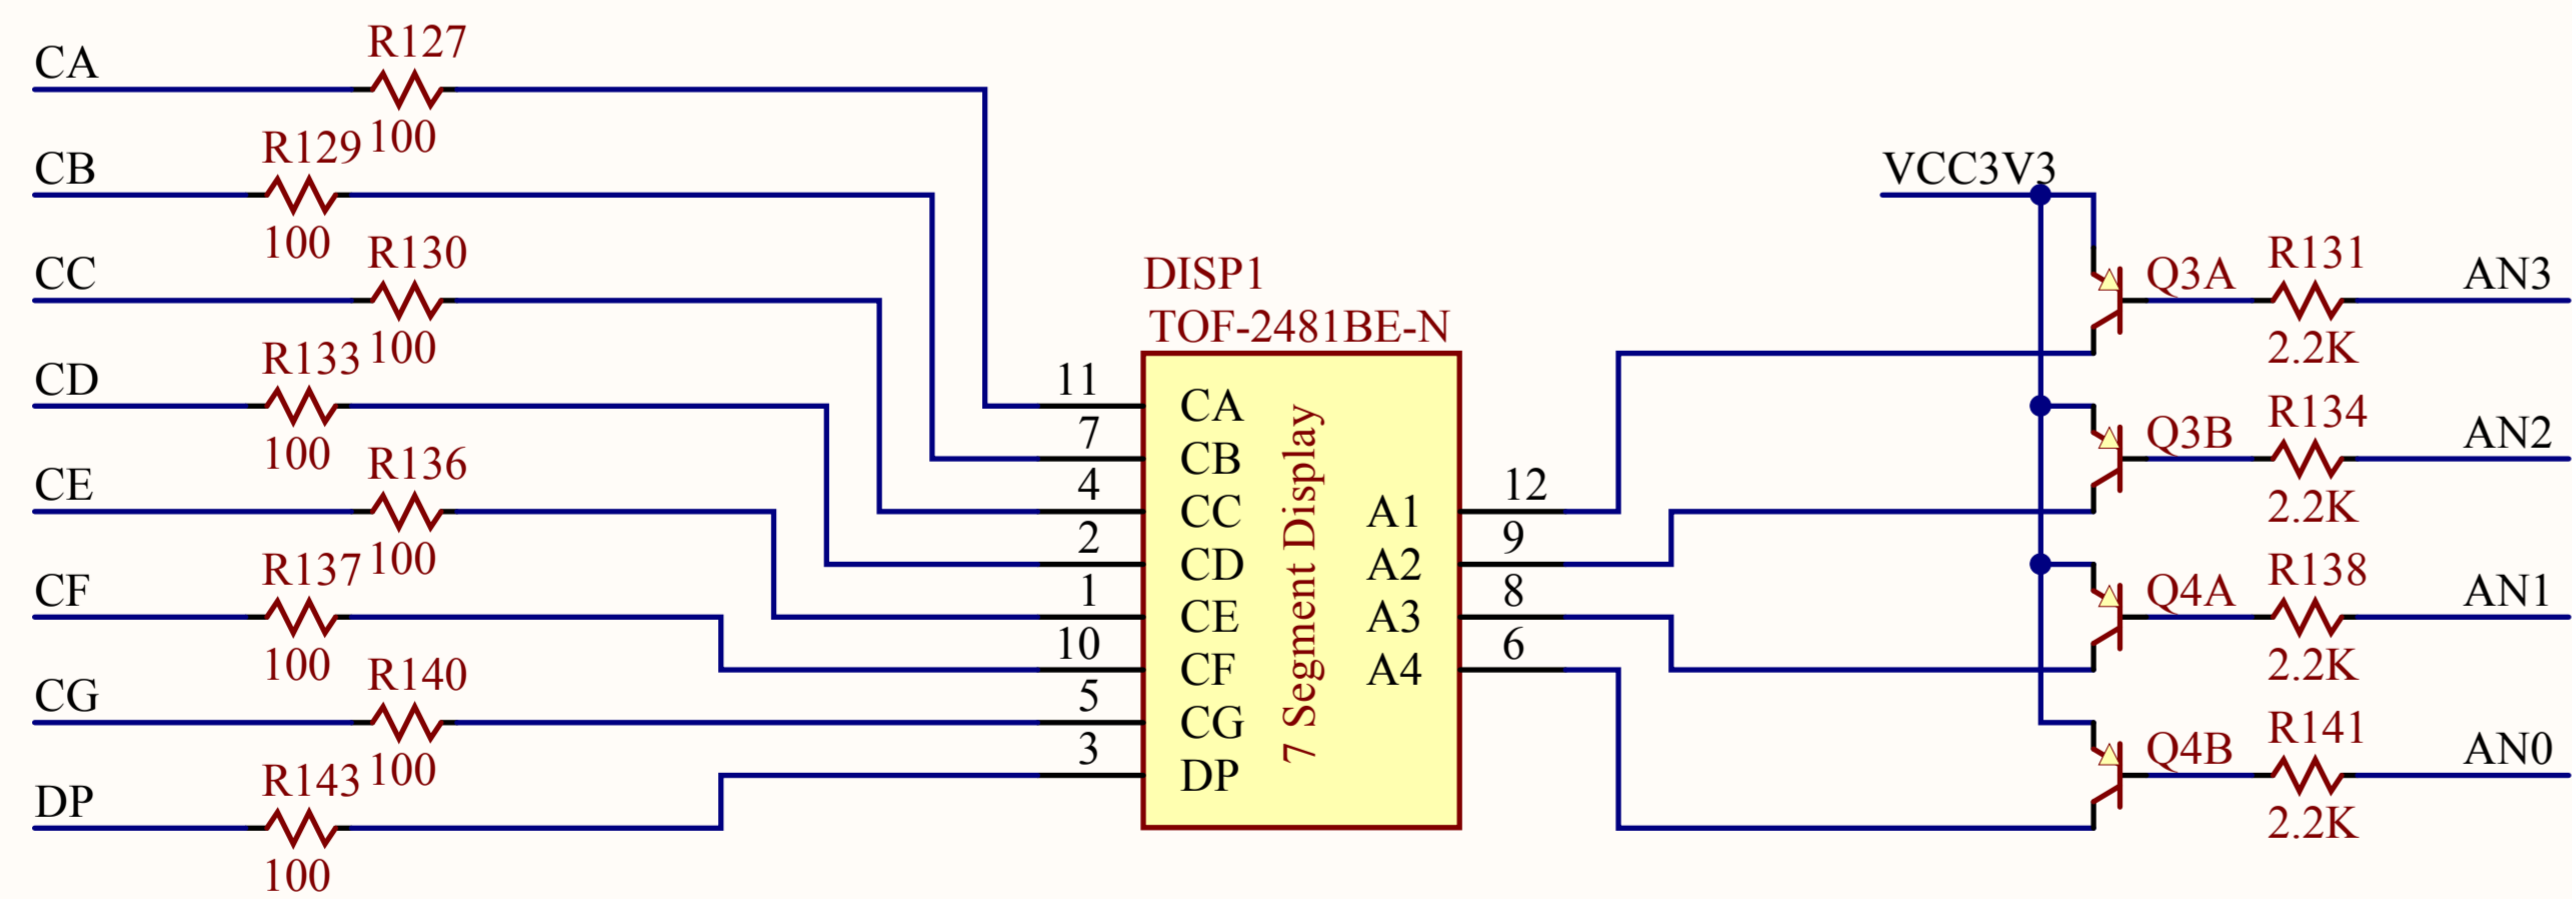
CA
R127
100
CB
R129
100
CC
R130
100
CD
R133
100
CE
R136
100
CF
R137
100
CG
R140
100
DP
R143
100

DISP1
TOF-2481BE-N
11
7
4
2
1
10
5
3
CA
CB
CC
CD
CE
CF
CG
DP
7 Segment Display
A1
A2
A3
A4
12
9
8
6

VCC3V3
Q3A
R131
2.2K
AN3
Q3B
R134
2.2K
AN2
Q4A
R138
2.2K
AN1
Q4B
R141
2.2K
AN0